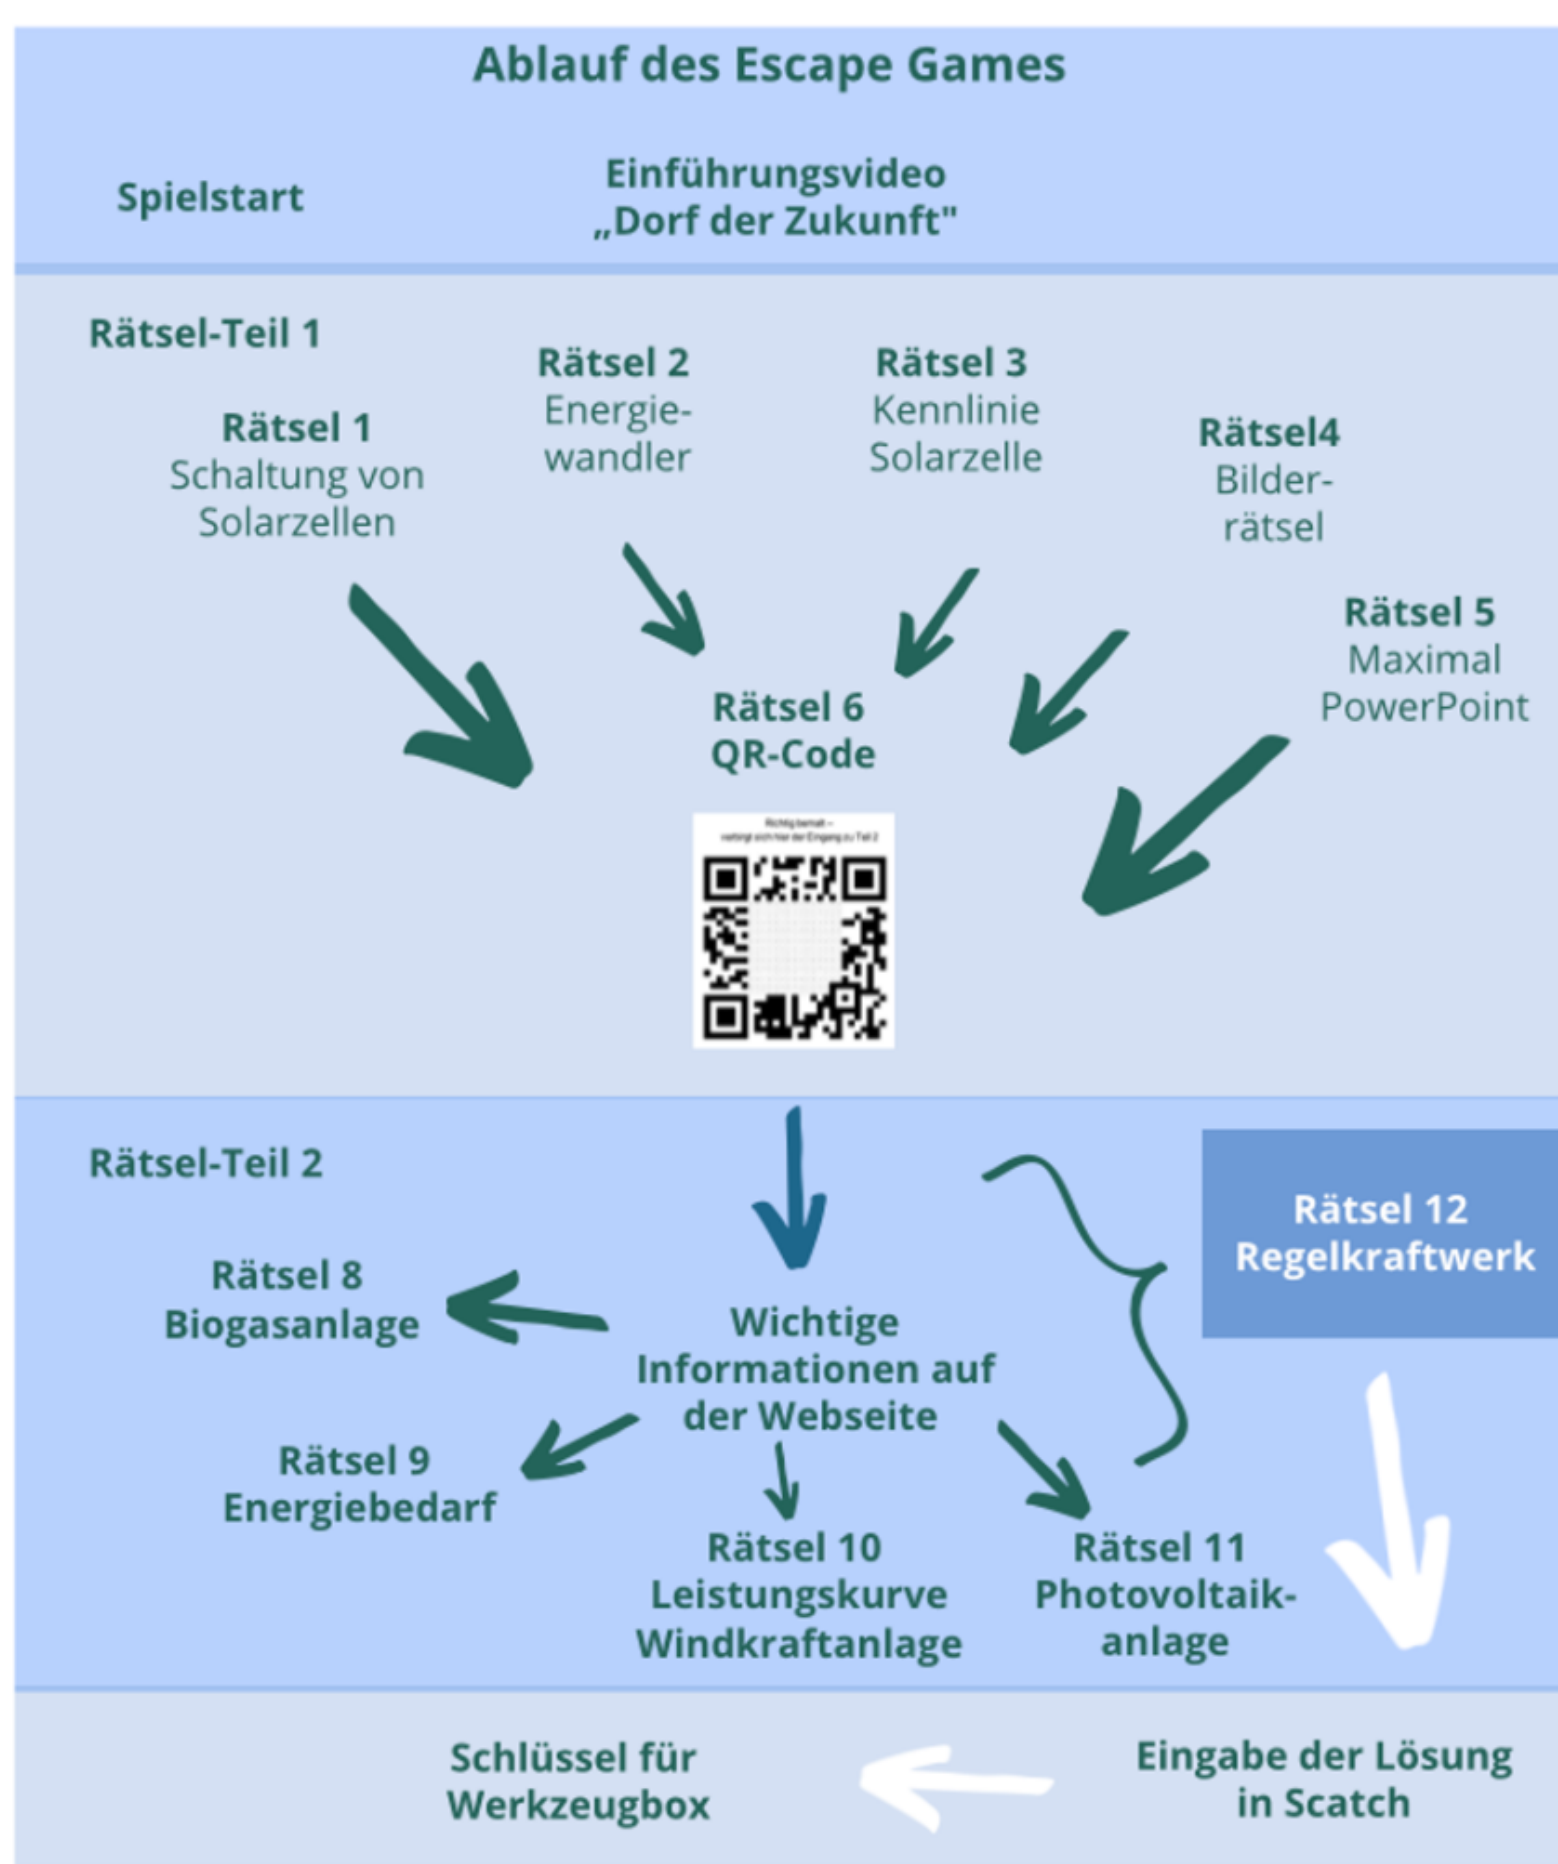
Ablauf des Escape Games

Spielstart

Einführungsvideo „Dorf der Zukunft"

Rätsel-Teil 1

Rätsel 1
Schaltung von Solarzellen

Rätsel 2
Energiewandler

Rätsel 3
Kennlinie Solarzelle

Rätsel4
Bilderrätsel

Rätsel 5
Maximal PowerPoint

Rätsel 6
QR-Code

Richtig bemalt – verbirgt sich hier der Eingang zu Teil 2

Rätsel-Teil 2

Rätsel 12
Regelkraftwerk

Rätsel 8
Biogasanlage

Wichtige Informationen auf der Webseite

Rätsel 9
Energiebedarf

Rätsel 10
Leistungskurve Windkraftanlage

Rätsel 11
Photovoltaikanlage

Schlüssel für Werkzeugbox

Eingabe der Lösung in Scatch